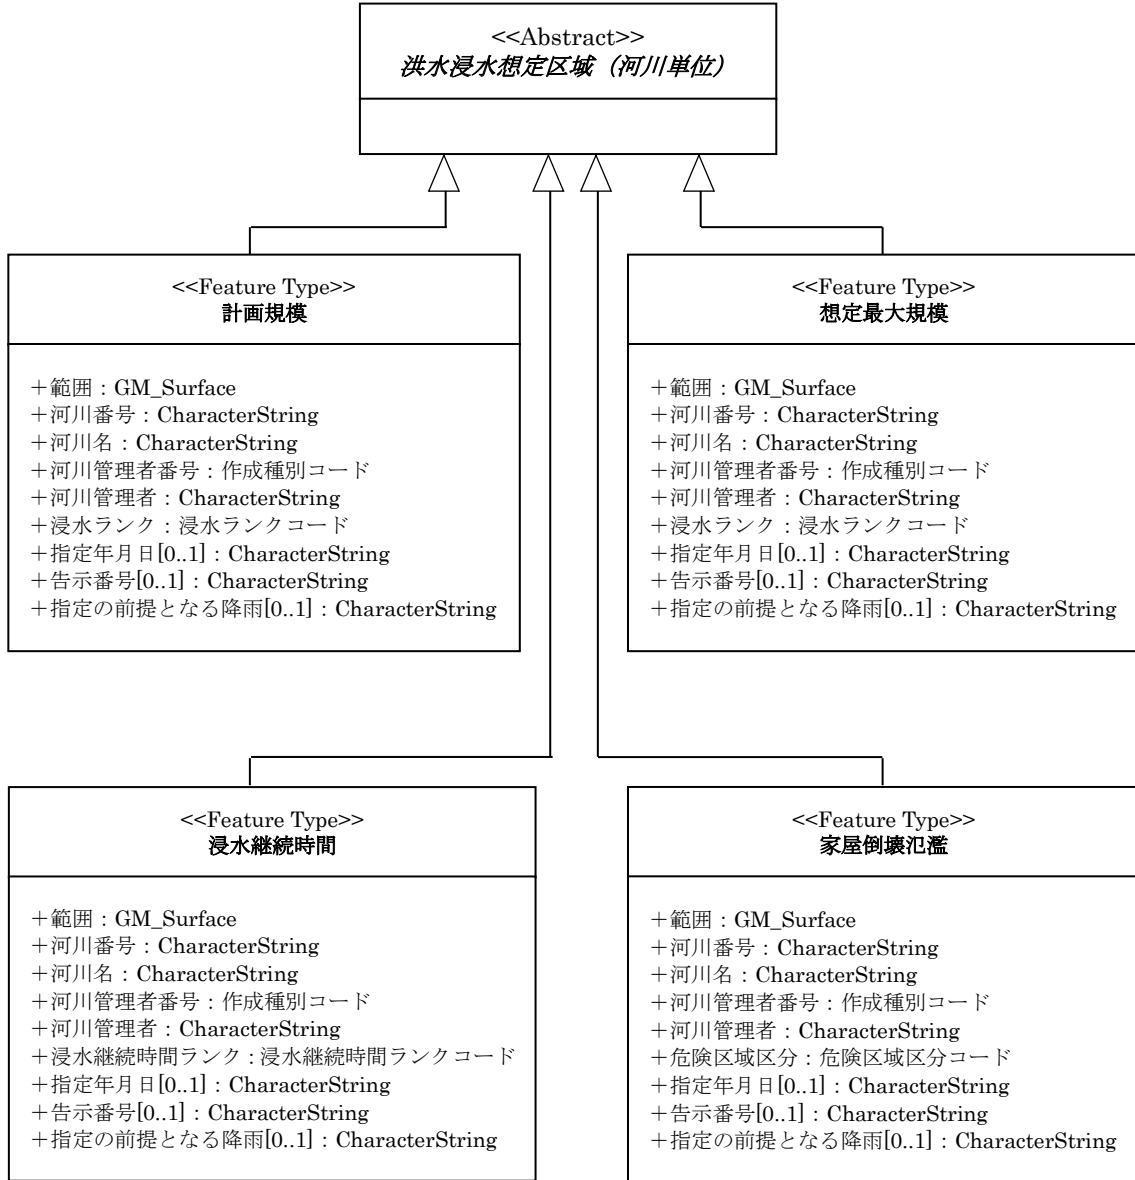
<<Abstract>>
洪水浸水想定区域（河川単位）

<<Feature Type>>
計画規模

+範囲：GM_Surface
+河川番号：CharacterString
+河川名：CharacterString
+河川管理者番号：作成種別コード
+河川管理者：CharacterString
+浸水ランク：浸水ランクコード
+指定年月日[0..1]：CharacterString
+告示番号[0..1]：CharacterString
+指定の前提となる降雨[0..1]：CharacterString

<<Feature Type>>
想定最大規模

+範囲：GM_Surface
+河川番号：CharacterString
+河川名：CharacterString
+河川管理者番号：作成種別コード
+河川管理者：CharacterString
+浸水ランク：浸水ランクコード
+指定年月日[0..1]：CharacterString
+告示番号[0..1]：CharacterString
+指定の前提となる降雨[0..1]：CharacterString

<<Feature Type>>
浸水継続時間

+範囲：GM_Surface
+河川番号：CharacterString
+河川名：CharacterString
+河川管理者番号：作成種別コード
+河川管理者：CharacterString
+浸水継続時間ランク：浸水継続時間ランクコード
+指定年月日[0..1]：CharacterString
+告示番号[0..1]：CharacterString
+指定の前提となる降雨[0..1]：CharacterString

<<Feature Type>>
家屋倒壊氾濫

+範囲：GM_Surface
+河川番号：CharacterString
+河川名：CharacterString
+河川管理者番号：作成種別コード
+河川管理者：CharacterString
+危険区域区分：危険区域区分コード
+指定年月日[0..1]：CharacterString
+告示番号[0..1]：CharacterString
+指定の前提となる降雨[0..1]：CharacterString